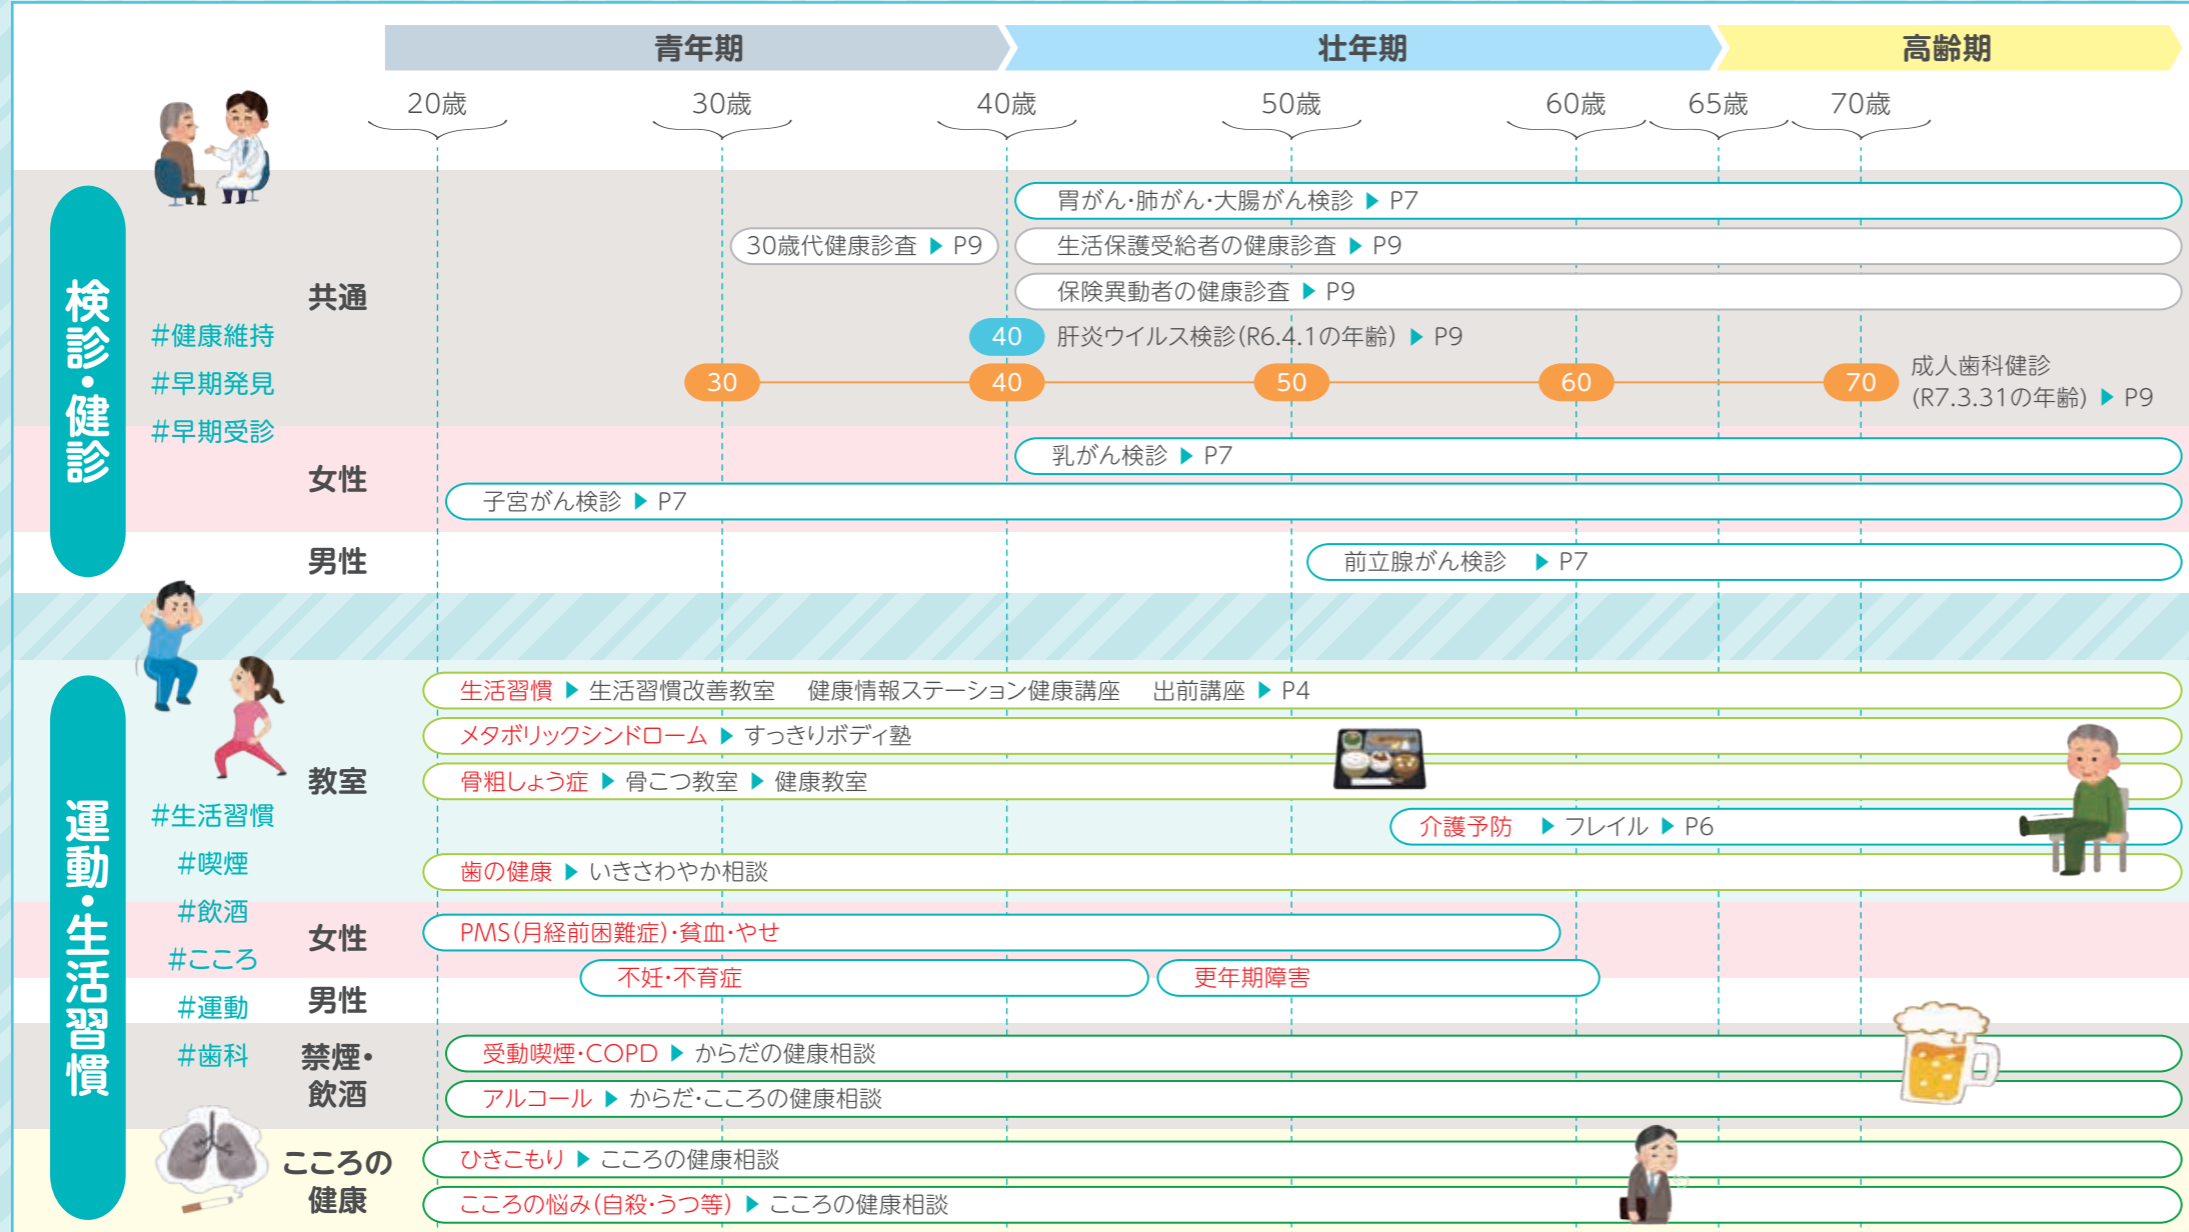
青年期 壮年期 高齢期

20歳 30歳 40歳 50歳 60歳 65歳 70歳

検診・健診

#健康維持
#早期発見
#早期受診

共通

胃がん·肺がん·大腸がん検診 ▶ P7

30歳代健康診査 ▶ P9

生活保護受給者の健康診査 ▶ P9

保険異動者の健康診査 ▶ P9

40 肝炎ウイルス検診(R6.4.1の年齢) ▶ P9

30 40 50 60 70 成人歯科健診 (R7.3.31の年齢) ▶ P9

女性

乳がん検診 ▶ P7

子宮がん検診 ▶ P7

男性

前立腺がん検診 ▶ P7

運動・生活習慣

#生活習慣
#喫煙
#飲酒
#こころ
#運動
#歯科

教室

生活習慣 ▶ 生活習慣改善教室 健康情報ステーション健康講座 出前講座 ▶ P4

メタボリックシンドローム ▶ すっきりボディ塾

骨粗しょう症 ▶ 骨こつ教室 ▶ 健康教室

介護予防 ▶ フレイル ▶ P6

歯の健康 ▶ いきさわやか相談

女性

PMS(月経前困難症)·貧血·やせ

不妊·不育症

更年期障害

男性

禁煙・飲酒

受動喫煙·COPD ▶ からだの健康相談

アルコール ▶ からだ·こころの健康相談

こころの健康

ひきこもり ▶ こころの健康相談

こころの悩み(自殺·うつ等) ▶ こころの健康相談